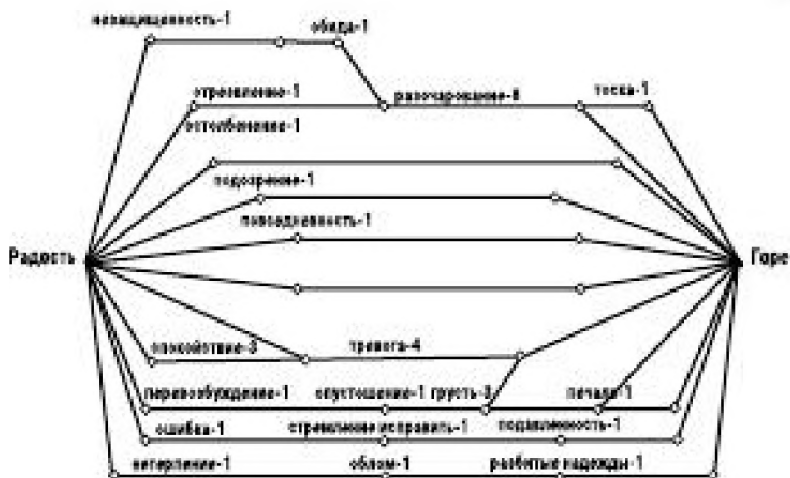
незащищенность-1
обида-1
отрешенность-1
разочарование-8
тоска-1
отстраненность-1
подозрение-1
неизбежность-1
Радость
Горе
спокойствие-3
тревога-4
перевозбуждение-1
опустошение-1
грусть-3
печаль-1
ошибка-1
стремление исправить-1
подавленность-1
нетерпение-1
облом-1
разбитые надежды-1